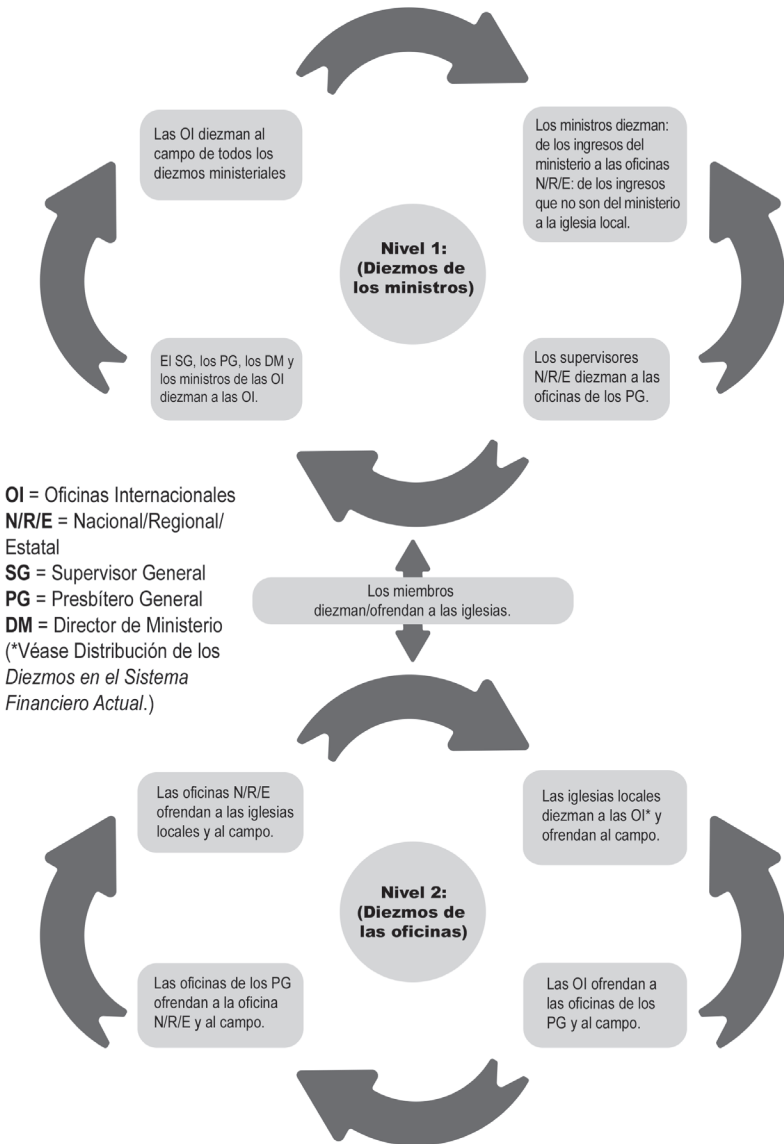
Las OI diezman al campo de todos los diezmos ministeriales

Los ministros diezman: de los ingresos del ministerio a las oficinas N/R/E: de los ingresos que no son del ministerio a la iglesia local.

Nivel 1: (Diezmos de los ministros)

El SG, los PG, los DM y los ministros de las OI diezman a las OI.

Los supervisores N/R/E diezman a las oficinas de los PG.

**OI** = Oficinas Internacionales
**N/R/E** = Nacional/Regional/Estatal
**SG** = Supervisor General
**PG** = Presbítero General
**DM** = Director de Ministerio
(*Véase Distribución de los *Diezmos en el Sistema Financiero Actual*.)

Los miembros diezman/ofrendan a las iglesias.

Las oficinas N/R/E ofrendan a las iglesias locales y al campo.

Las iglesias locales diezman a las OI* y ofrendan al campo.

Nivel 2: (Diezmos de las oficinas)

Las oficinas de los PG ofrendan a la oficina N/R/E y al campo.

Las OI ofrendan a las oficinas de los PG y al campo.